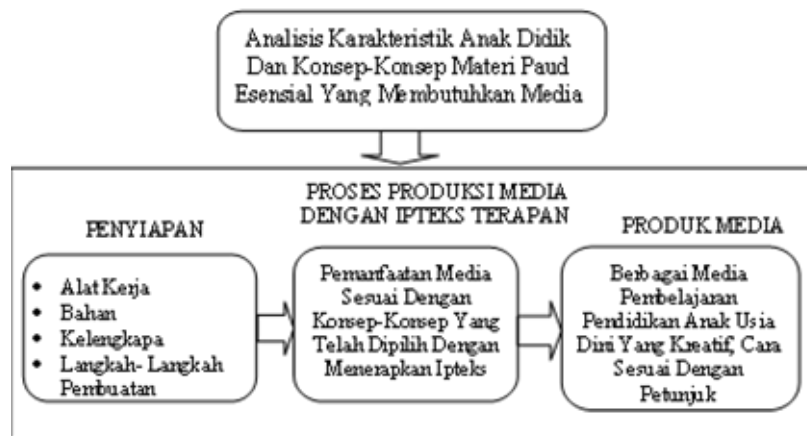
Analisis Karakteristik Anak Didik Dan Konsep-Konsep Materi Paud Esensial Yang Membutuhkan Media

PROSES PRODUKSI MEDIA DENGAN IPTEKS TERAPAN

PENYIAPAN

- Alat Kerja
- Bahan
- Kelengkapa
- Langkah- Langkah Pembuatan

Pemanfaatan Media Sesuai Dengan Konsep-Konsep Yang Telah Dipilih Dengan Menerapkan Ipteks

PRODUK MEDIA

Berbagai Media Pembelajaran Pendidikan Anak Usia Diri Yang Kreatif, Cara Sesuai Dengan Petunjuk